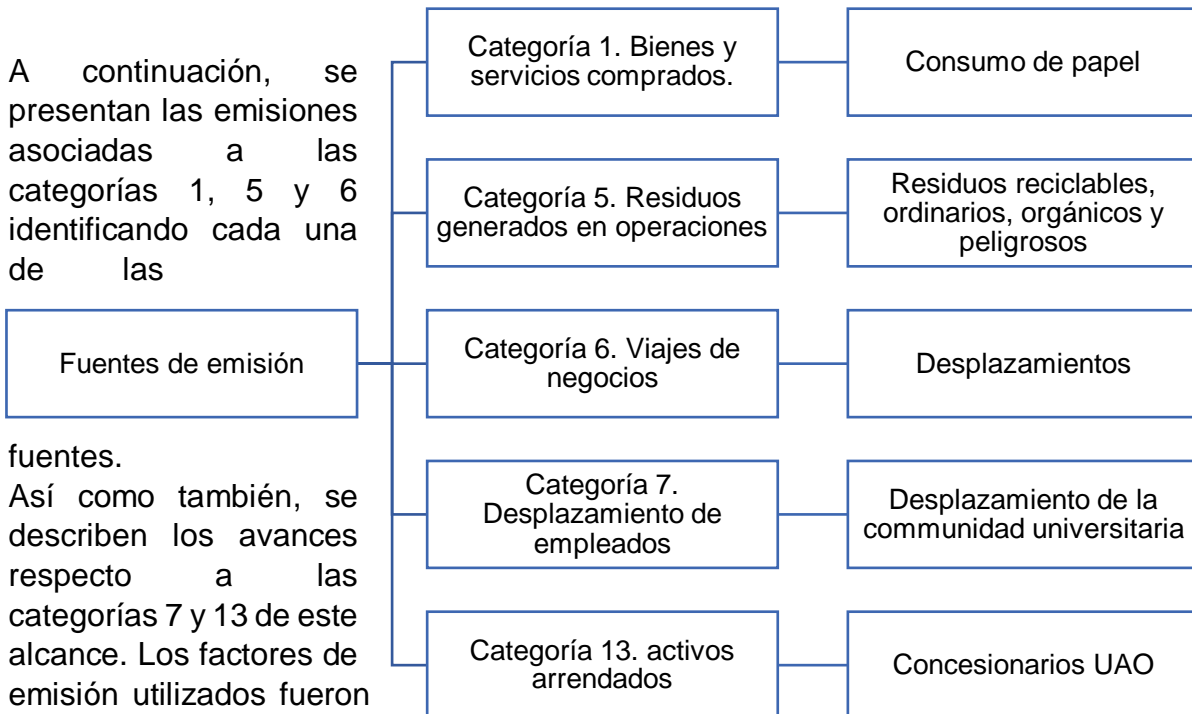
A continuación, se presentan las emisiones asociadas a las categorías 1, 5 y 6 identificando cada una de las

Fuentes de emisión

fuentes.
Así como también, se describen los avances respecto a las categorías 7 y 13 de este alcance. Los factores de emisión utilizados fueron

Categoría 1. Bienes y servicios comprados.

Consumo de papel

Categoría 5. Residuos generados en operaciones

Residuos reciclables, ordinarios, orgánicos y peligrosos

Categoría 6. Viajes de negocios

Desplazamientos

Categoría 7. Desplazamiento de empleados

Desplazamiento de la communidad universitaria

Categoría 13. activos arrendados

Concesionarios UAO